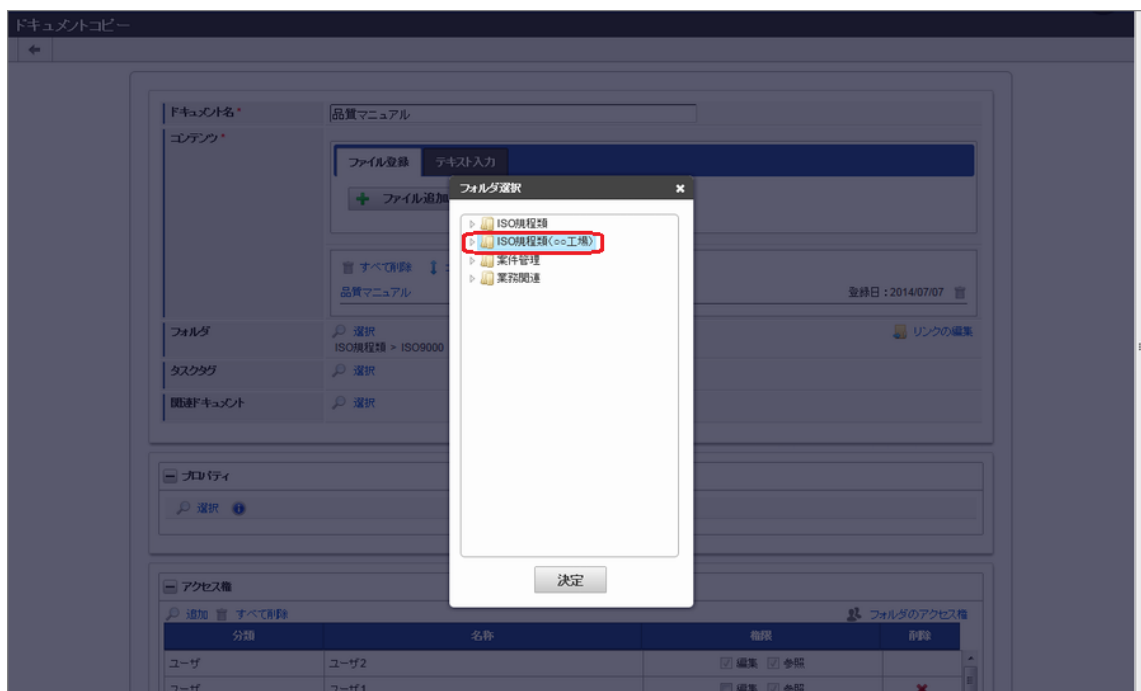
ドキュメントコピー

ドキュメント名*
品質マニュアル
コンテンツ*
ファイル登録
テキスト入力
ファイル追加
すべて削除
品質マニュアル
登録日：2014/07/07
フォルダ
選択
ISO規程類 > ISO9000
リンクの編集
タスクタグ
選択
関連ドキュメント
選択

プロパティ
選択

アクセス権
追加
すべて削除
フォルダのアクセス権

| 分類 | 名称 | 権限 | 削除 |
|---|---|---|---|
| ユーザ | ユーザ2 | 編集 参照 | |
| ユーザ | ユーザ1 | 編集 参照 | |

フォルダ選択
ISO規程類
ISO規程類（○○工場）
案件管理
業務関連
決定